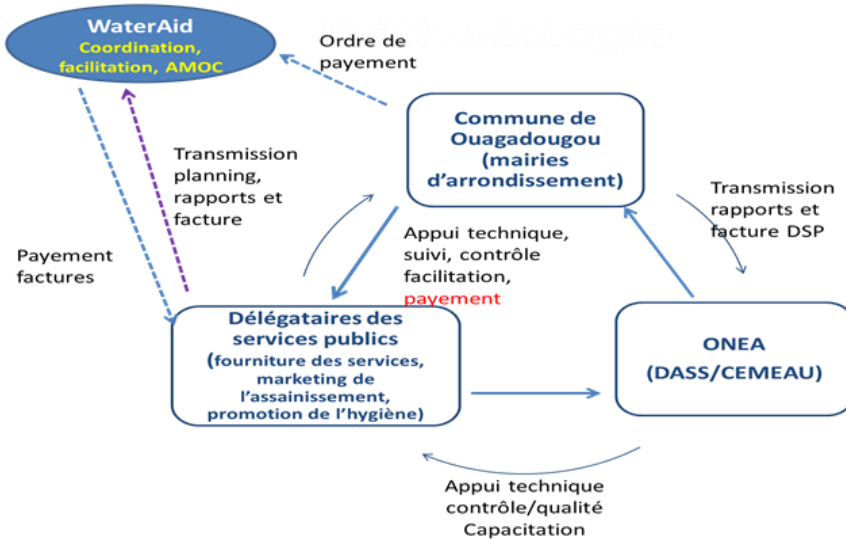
WaterAid
Coordination, facilitation, AMOC

Ordre de payement

Commune de Ouagadougou (mairies d'arrondissement)

Transmission planning, rapports et facture

Transmission rapports et facture DSP

Appui technique, suivi, contrôle facilitation, payement

Payement factures

Délégataires des services publics (fourniture des services, marketing de l'assainissement, promotion de l'hygiène)

ONEA (DASS/CEMEAU)

Appui technique contrôle/qualité Capacitation